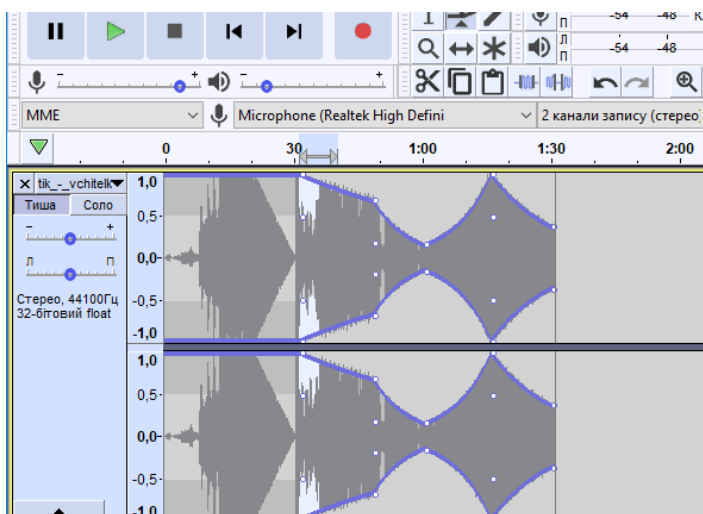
П
-54
-48
Л
П
-54
-48
-
+
-
+
MME
Microphone (Realtek High Defini
2 канали запису (стерео)
0
30
1:00
1:30
2:00
tik_-_vchitelk
Тиша
Соло
-
+
Л
П
Стерео, 44100Гц
32-бітовий float
1,0
0,5-
0,0-
-0,5-
-1,0
1,0
0,5-
0,0-
-0,5-
-1,0